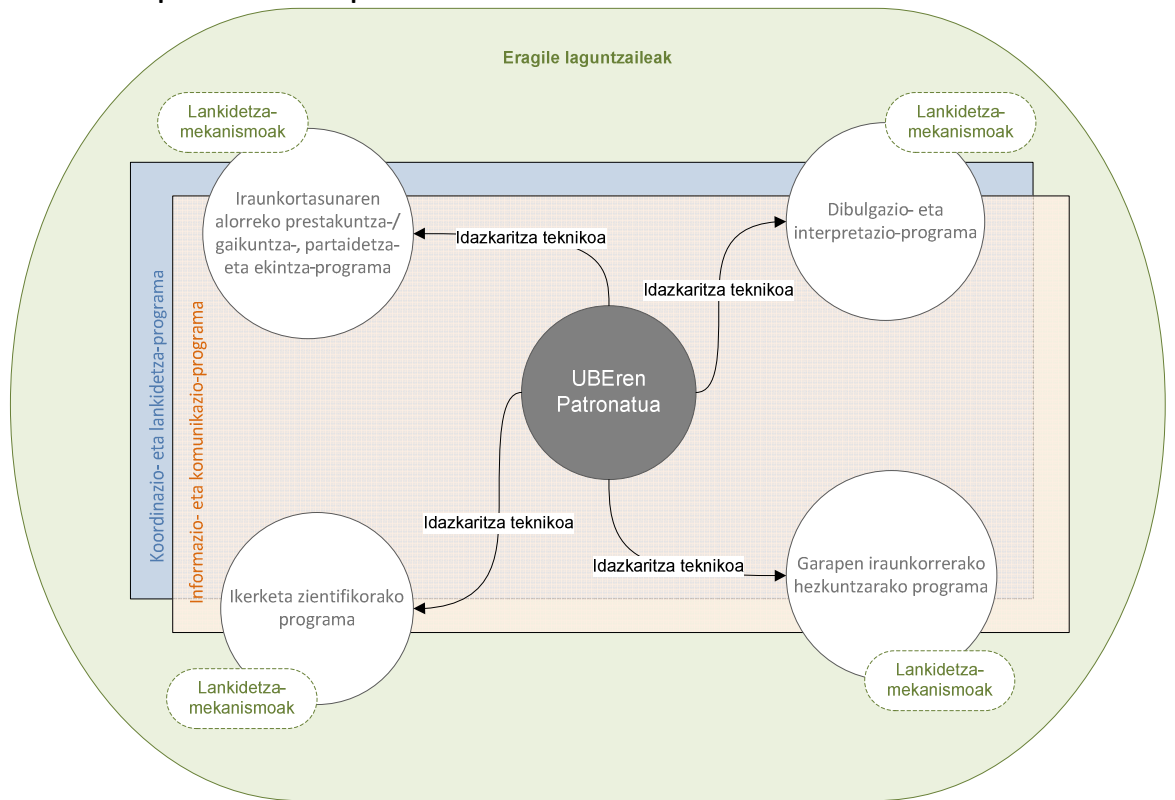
Eragile laguntzaileak

Lankidetza-mekanismoak

Lankidetza-mekanismoak

Iraunkortasunaren alorreko prestakuntza-/gaikuntza-, partaidetza- eta ekintza-programa

Dibulgazio- eta interpretazio-programa

Idazkaritza teknikoa

Idazkaritza teknikoa

Koordinazio- eta lankidetza-programa

Informazio- eta komunikazio-programa

UBEren Patronatua

Idazkaritza teknikoa

Idazkaritza teknikoa

Garapen iraunkorrerako hezkuntzarako programa

Ikerketa zientifikorako programa

Lankidetza-mekanismoak

Lankidetza-mekanismoak